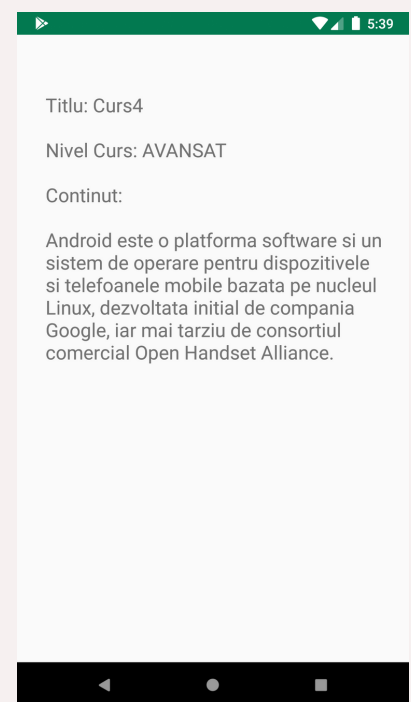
5:39

Titlu: Curs4

Nivel Curs: AVANSAT

Continut:

Android este o platforma software si un sistem de operare pentru dispozitivele si telefoanele mobile bazata pe nucleul Linux, dezvoltata initial de compania Google, iar mai tarziu de consortiul comercial Open Handset Alliance.